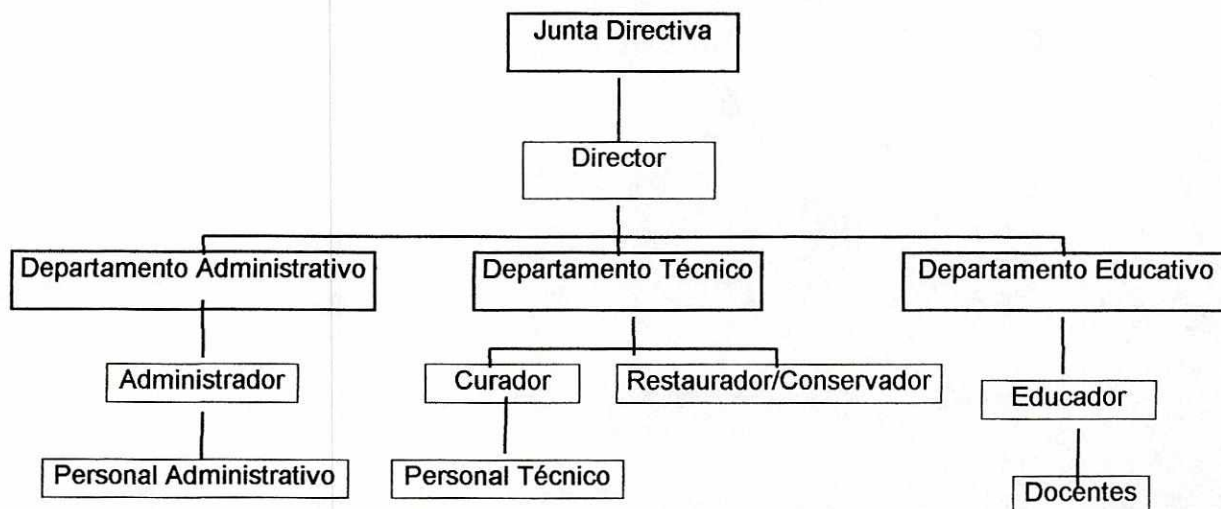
Junta Directiva

Director

Departamento Administrativo

Departamento Técnico

Departamento Educativo

Administrador

Curador

Restaurador/Conservador

Educador

Personal Administrativo

Personal Técnico

Docentes